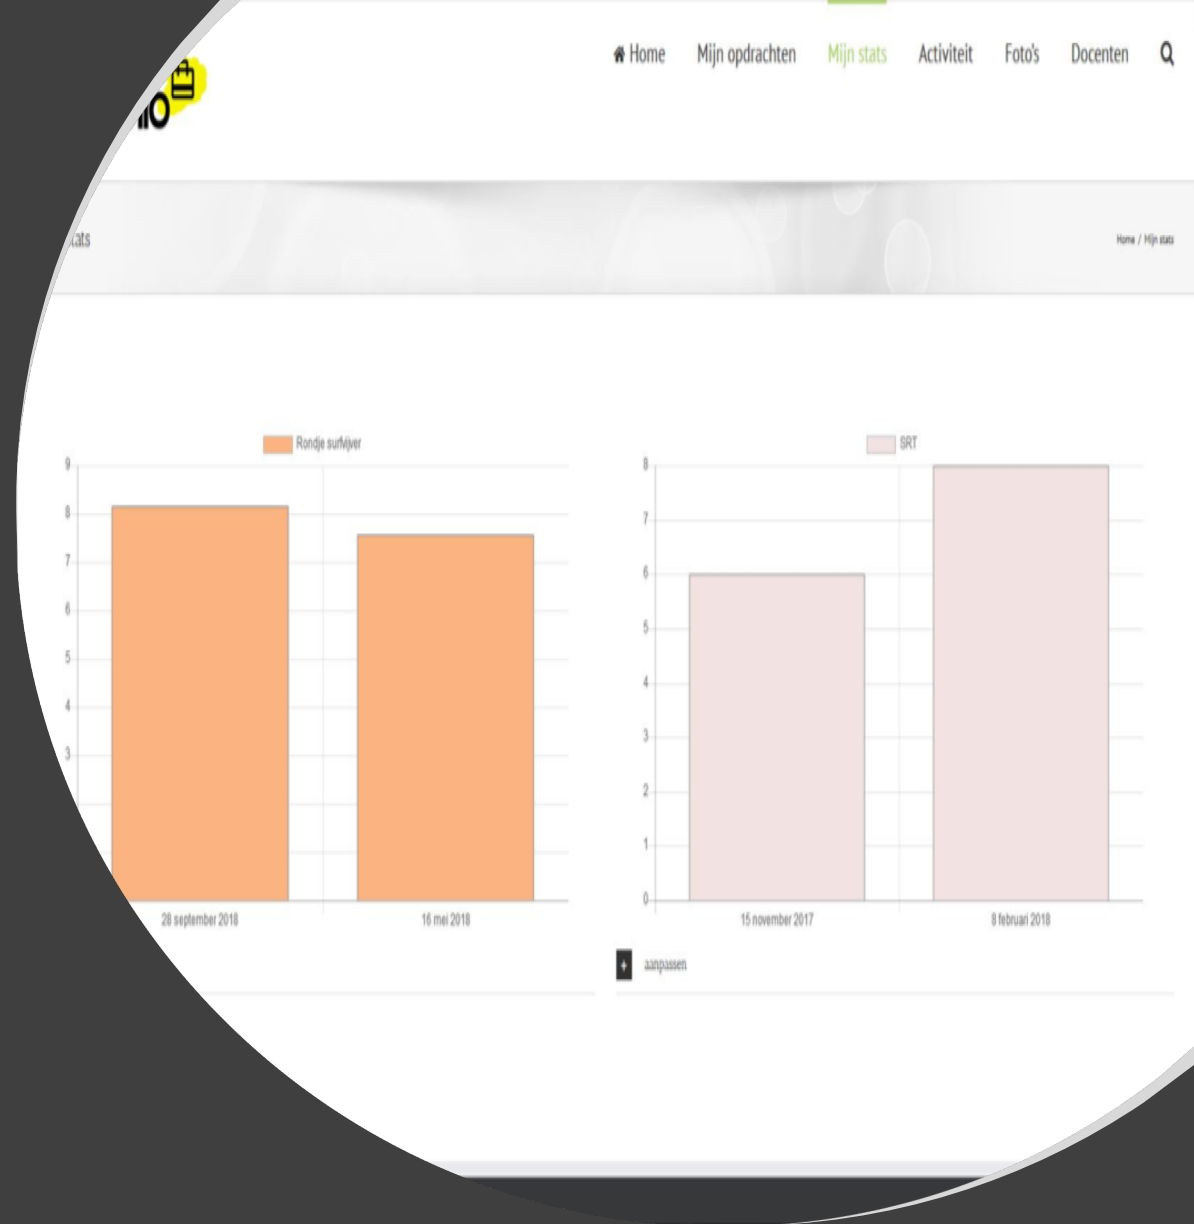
Home Mijn opdrachten Mijn stats Activiteit Foto's Docenten

tats

Home / Mijn stats

Rondje surfvijver

9
8
7
6
5
4
3

28 september 2018
16 mei 2018

SRT

8
7
6
5
4
3
2
1
0

15 november 2017
8 februari 2018

+ aanpassen